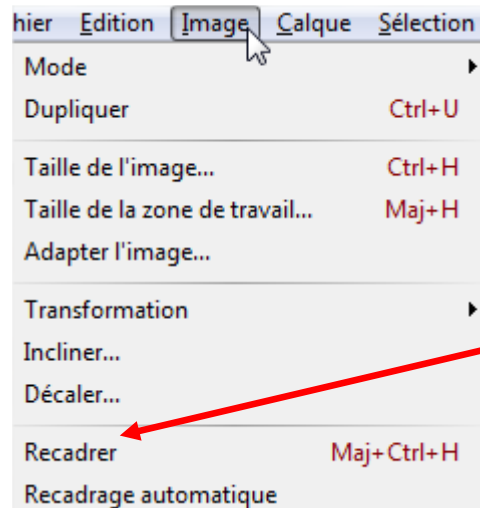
hier Edition Image Calque Sélection

Mode
Dupliquer Ctrl+U

Taille de l'image... Ctrl+H
Taille de la zone de travail... Maj+H
Adapter l'image...

Transformation
Incliner...
Décaler...

Recadrer Maj+Ctrl+H
Recadrage automatique